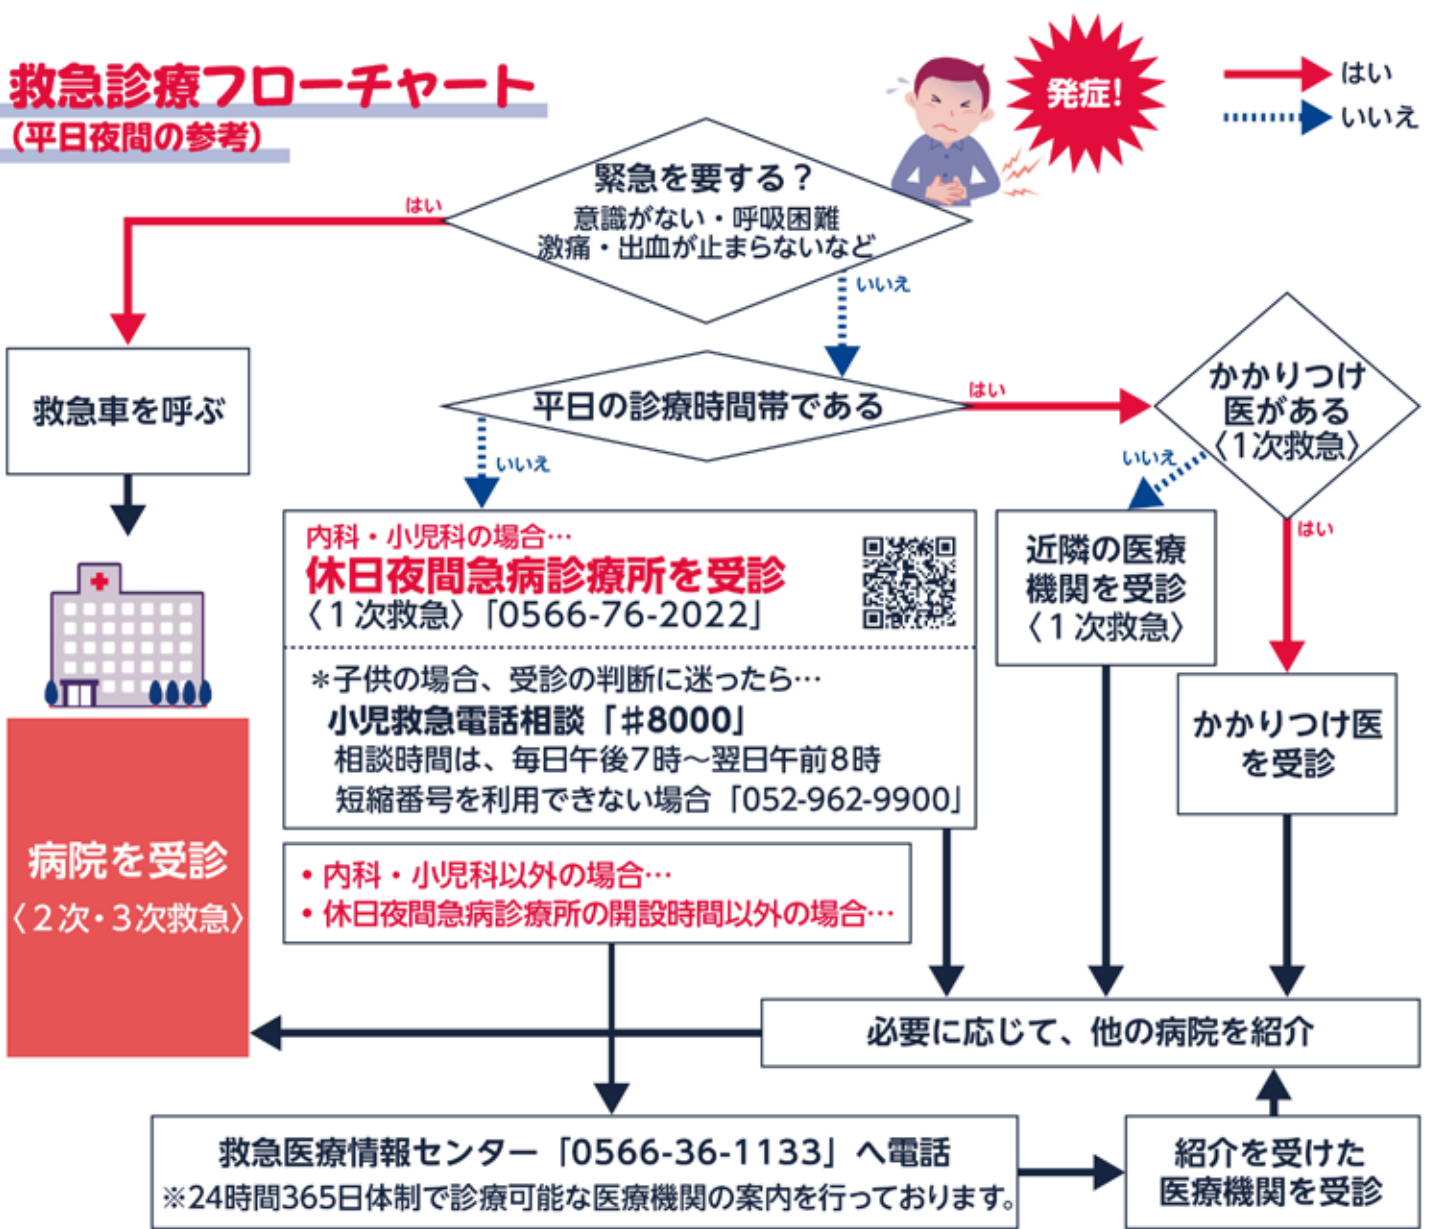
救急診療フローチャート
（平日夜間の参考）

発症!

はい
いいえ

緊急を要する？
意識がない・呼吸困難
激痛・出血が止まらないなど

はい

いいえ

救急車を呼ぶ

病院を受診
〈2次・3次救急〉

平日の診療時間帯である

はい

いいえ

かかりつけ医がある
〈1次救急〉

いいえ

はい

内科・小児科の場合…
休日夜間急病診療所を受診
〈1次救急〉「0566-76-2022」

＊子供の場合、受診の判断に迷ったら…
小児救急電話相談「＃8000」
相談時間は、毎日午後7時～翌日午前8時
短縮番号を利用できない場合「052-962-9900」

近隣の医療機関を受診
〈1次救急〉

かかりつけ医を受診

• 内科・小児科以外の場合…
• 休日夜間急病診療所の開設時間以外の場合…

必要に応じて、他の病院を紹介

救急医療情報センター「0566-36-1133」へ電話
※24時間365日体制で診療可能な医療機関の案内を行っております。

紹介を受けた医療機関を受診